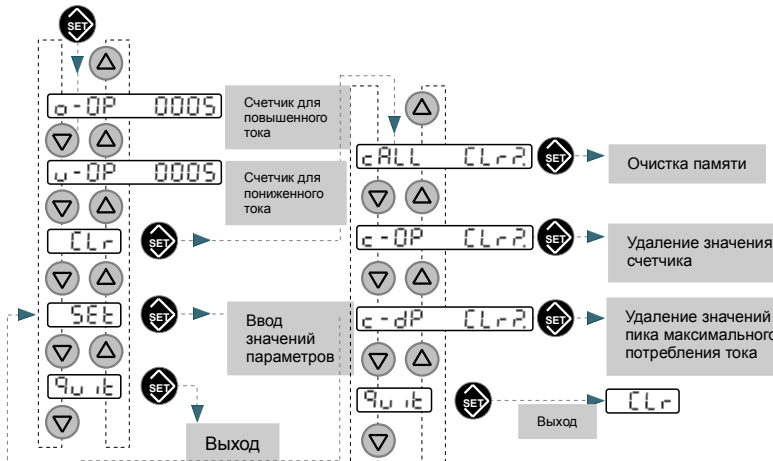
SET

o-OP 0005

Счетчик для повышенного тока

u-OP 0005

Счетчик для пониженного тока

CLr

SET

SEt

SET

Ввод значений параметров

quit

SET

Выход

cALL CLr?

SET

Очистка памяти

c-OP CLr?

SET

Удаление значения счетчика

c-dP CLr?

SET

Удаление значений пика максимального потребления тока

quit

SET

Выход

CLr